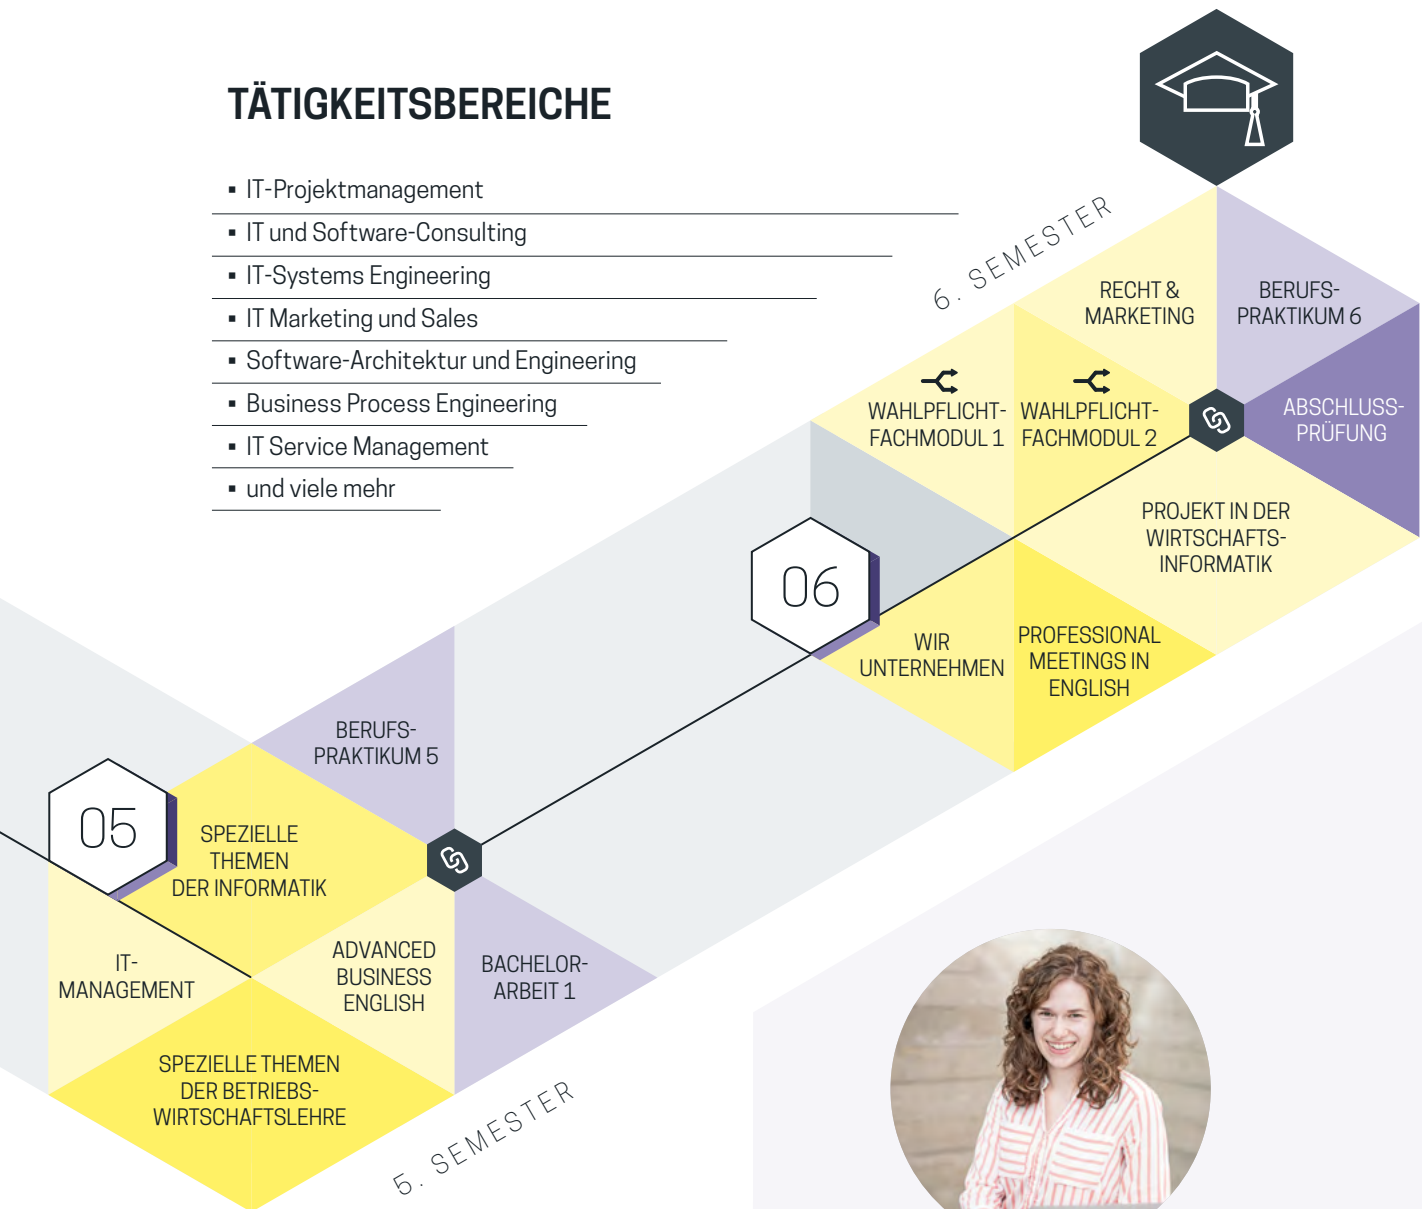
TÄTIGKEITSBEREICHE

▪ IT-Projektmanagement
▪ IT und Software-Consulting
▪ IT-Systems Engineering
▪ IT Marketing und Sales
▪ Software-Architektur und Engineering
▪ Business Process Engineering
▪ IT Service Management
▪ und viele mehr

6. SEMESTER

RECHT & MARKETING

BERUFSPRAKTIKUM 6

WAHLPFLICHTFACHMODUL 1

WAHLPFLICHTFACHMODUL 2

ABSCHLUSSPRÜFUNG

PROJEKT IN DER WIRTSCHAFTSINFORMATIK

06

WIR UNTERNEHMEN

PROFESSIONAL MEETINGS IN ENGLISH

BERUFSPRAKTIKUM 5

05

SPEZIELLE THEMEN DER INFORMATIK

IT-MANAGEMENT

ADVANCED BUSINESS ENGLISH

BACHELORARBEIT 1

SPEZIELLE THEMEN DER BETRIEBSWIRTSCHAFTSLEHRE

5. SEMESTER